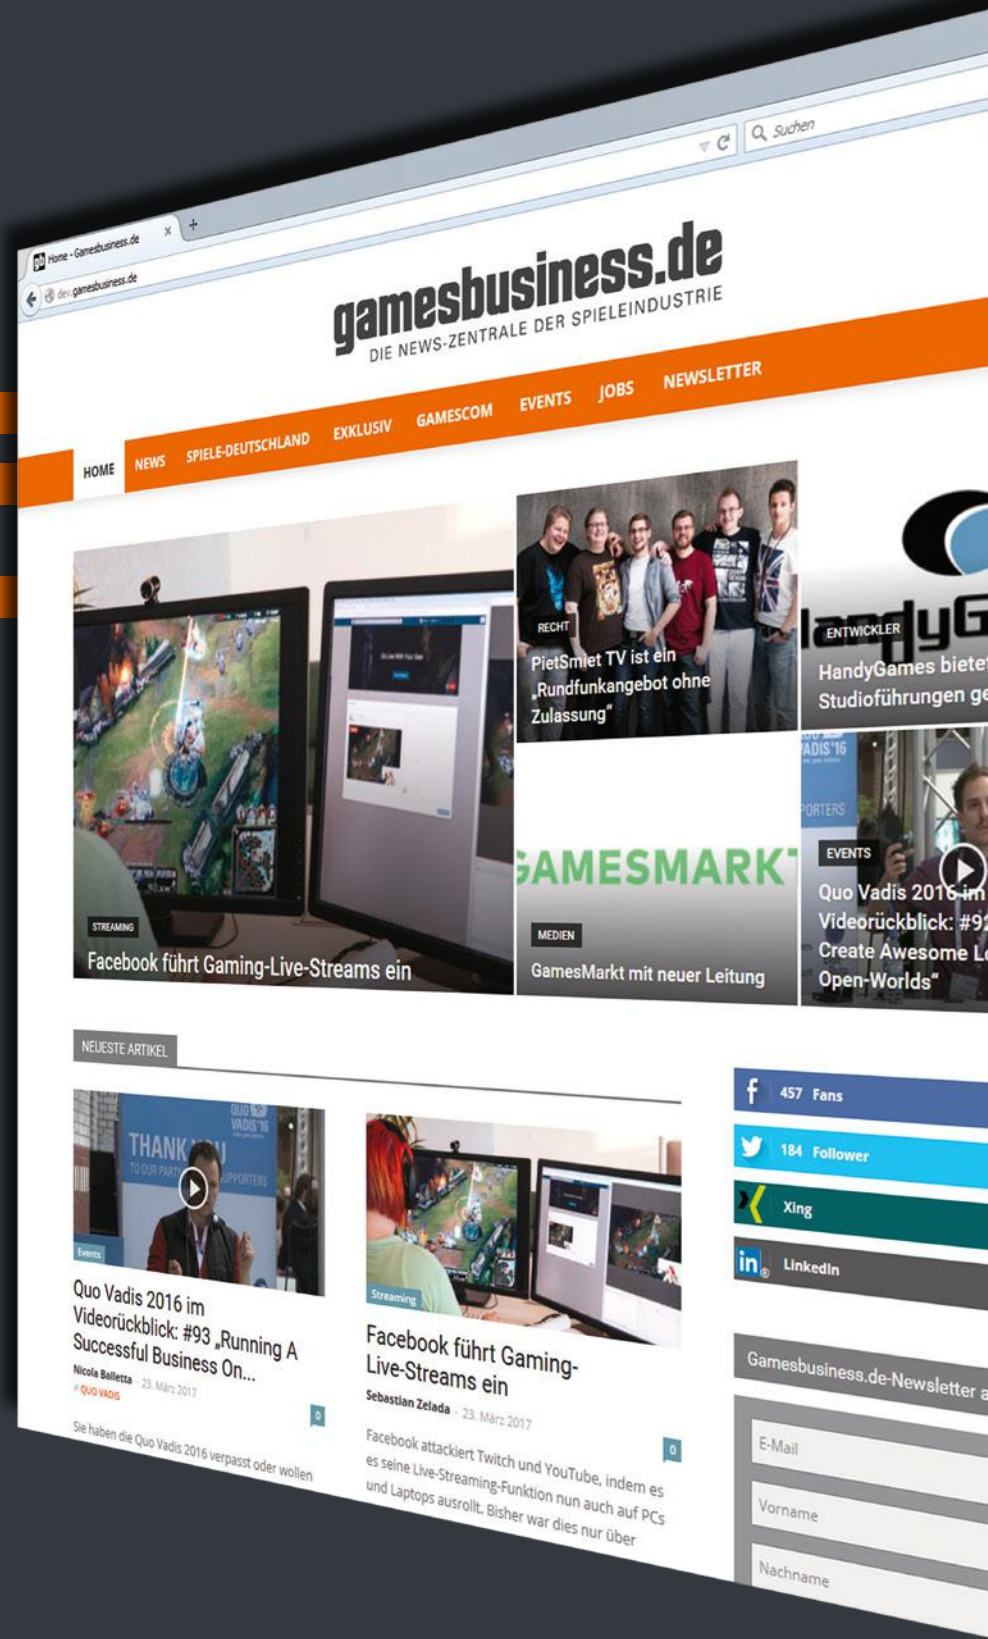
Home - Gamesbusiness.de ×

dev.gamesbusiness.de

Suchen

gamesbusiness.de
DIE NEWS-ZENTRALE DER SPIELEINDUSTRIE

HOME NEWS SPIELE-DEUTSCHLAND EXKLUSIV GAMESCOM EVENTS JOBS NEWSLETTER

STREAMING
Facebook führt Gaming-Live-Streams ein

RECHT
PietSmiet TV ist ein „Rundfunkangebot ohne Zulassung"

ENTWICKLER
HandyGames bietet Studioführungen ge

GAMESMARKT
MEDIEN
GamesMarkt mit neuer Leitung

EVENTS
Quo Vadis 2016 im Videorückblick: #92 Create Awesome L Open-Worlds"

NEUESTE ARTIKEL

Events
Quo Vadis 2016 im Videorückblick: #93 „Running A Successful Business On...
Nicola Balletta - 23. März 2017
# QUO VADIS
0
Sie haben die Quo Vadis 2016 verpasst oder wollen

Streaming
Facebook führt Gaming-Live-Streams ein
Sebastian Zelada - 23. März 2017
0
Facebook attackiert Twitch und YouTube, indem es seine Live-Streaming-Funktion nun auch auf PCs und Laptops ausrollt. Bisher war dies nur über

457 Fans
184 Follower
Xing
LinkedIn

Gamesbusiness.de-Newsletter a
E-Mail
Vorname
Nachname